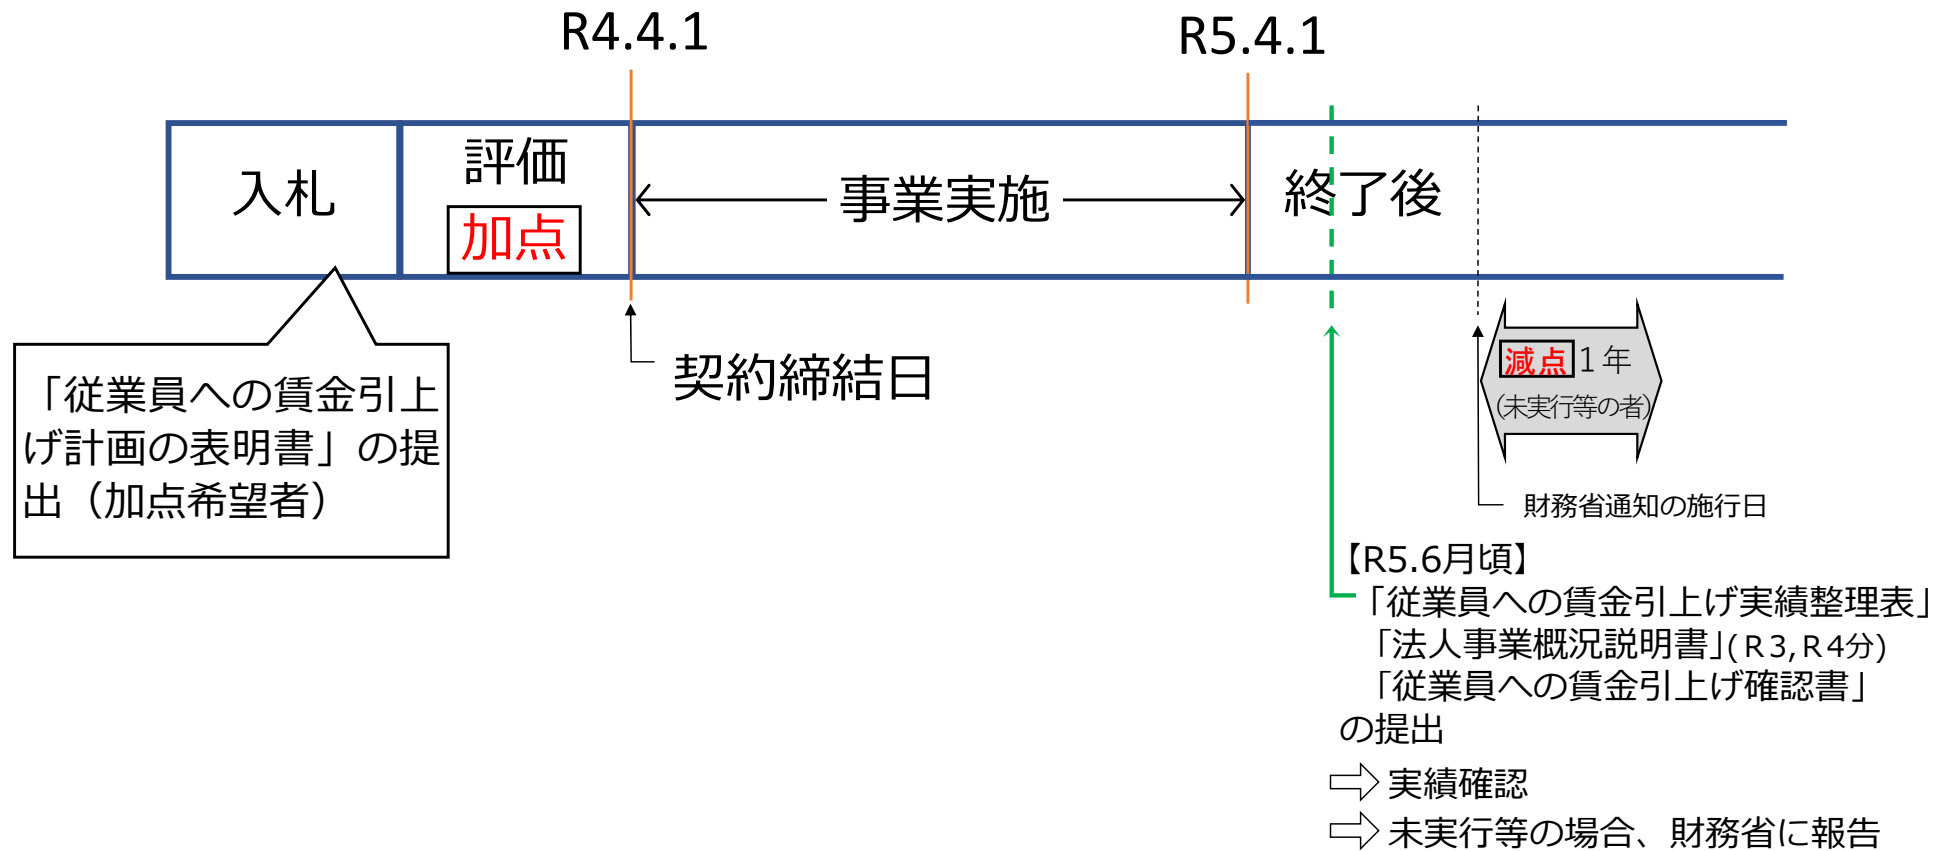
R4.4.1

R5.4.1

入札

評価

加点

事業実施

終了後

「従業員への賃金引上げ計画の表明書」の提出（加点希望者）

契約締結日

減点 1年

(未実行等の者)

財務省通知の施行日

【R5.6月頃】

「従業員への賃金引上げ実績整理表」

「法人事業概況説明書」(R3,R4分)

「従業員への賃金引上げ確認書」

の提出

実績確認

未実行等の場合、財務省に報告